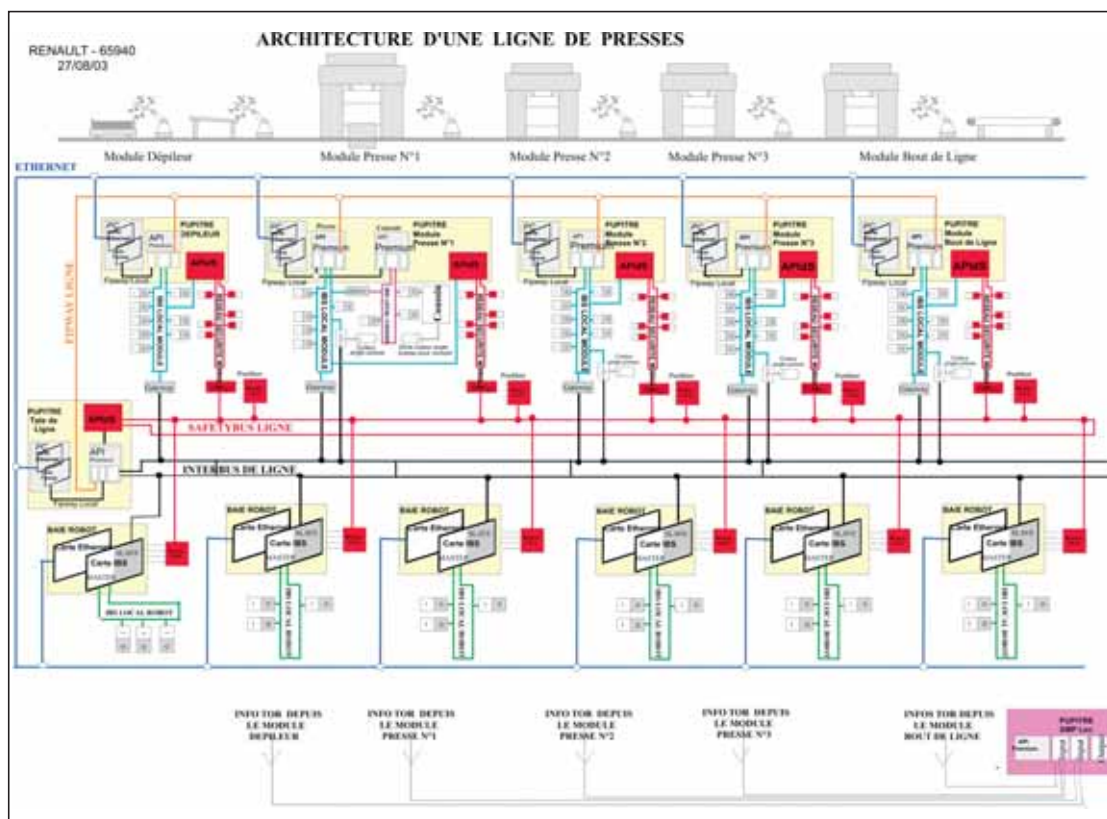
RENAULT - 65940
27/08/03

ARCHITECTURE D'UNE LIGNE DE PRESSES

Module Dépileur
Module Presse N°1
Module Presse N°2
Module Presse N°3
Module Bout de Ligne

ETHERNET

PUPITRE DEPILEUR
API
APluS
Fipway Local
IBS LOCAL MODULE
Gateway

PUPITRE Module Presse N°1
Presse
API Premium
Coussin
API Premium
APluS
Fipway Local
IBS LOCAL MODULE
Gateway

PUPITRE Module Presse N°2
API Premium
APluS
Fipway Local
IBS LOCAL MODULE
Gateway

PUPITRE Module Presse N°3
API Premium
APluS
Fipway Local
IBS LOCAL MODULE
Gateway

PUPITRE Module Bout de Ligne
API Premium
APluS
Fipway Local
IBS LOCAL MODULE
Gateway

FIPWAY LIGNE

PUPITRE Tete de Ligne
APluS
API
Fipway Local

SAFETYBUS LIGNE
INTERBUS DE LIGNE

BAIE ROBOT
Carte Ethernet
Carte IBS
SLAVE
MASTER
IBS LOCAL ROBOT

BAIE ROBOT
Carte Ethernet
Carte IBS
SLAVE
MASTER
IBS LOCAL ROBOT

BAIE ROBOT
Carte Ethernet
Carte IBS
SLAVE
MASTER
IBS LOCAL ROBOT

BAIE ROBOT
Carte Ethernet
Carte IBS
SLAVE
MASTER
IBS LOCAL ROBOT

BAIE ROBOT
Carte Ethernet
Carte IBS
SLAVE
MASTER
IBS LOCAL ROBOT

BAIE ROBOT
Carte Ethernet
Carte IBS
SLAVE
MASTER
IBS LOCAL ROBOT

INFO TOR DEPUIS LE MODULE DEPILEUR
INFO TOR DEPUIS LE MODULE PRESSE N°1
INFO TOR DEPUIS LE MODULE PRESSE N°2
INFO TOR DEPUIS LE MODULE PRESSE N°3
INFO TOR DEPUIS LE MODULE BOUT DE LIGNE

PUPITRE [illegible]
API Premium